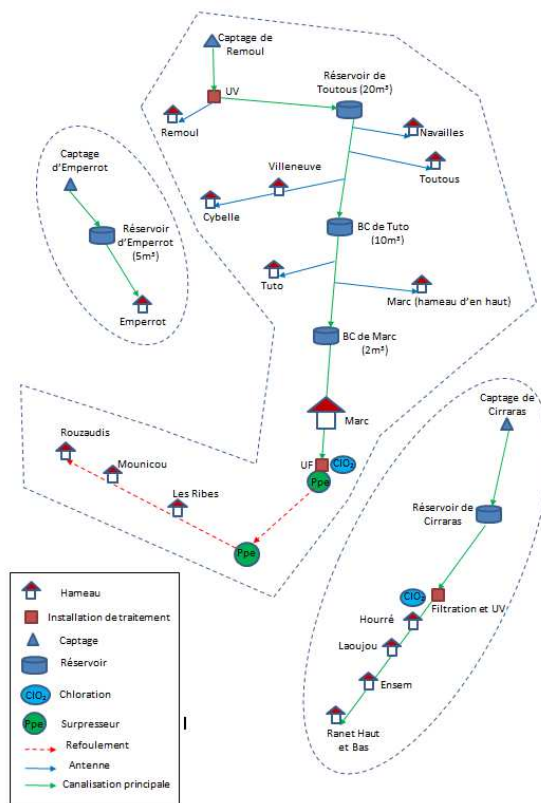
Captage de Remoul

UV

Remoul

Réservoir de Toutous (20m³)

Navailles

Toutous

Villeneuve

Cybelle

BC de Tuto (10m³)

Tuto

Marc (hameau d'en haut)

BC de Marc (2m³)

Marc

Captage d'Emperrot

Réservoir d'Emperrot (5m³)

Emperrot

Rouzaudis

Mounicou

Les Ribes

UF

$ClO_2$

Ppe

Ppe

Captage de Cirraras

Réservoir de Cirraras

$ClO_2$

Filtration et UV

Hourré

Laoujou

Ensem

Ranet Haut et Bas

Hameau

Installation de traitement

Captage

Réservoir

$ClO_2$ Chloration

Ppe Surpresseur

Refoulement

Antenne

Canalisation principale